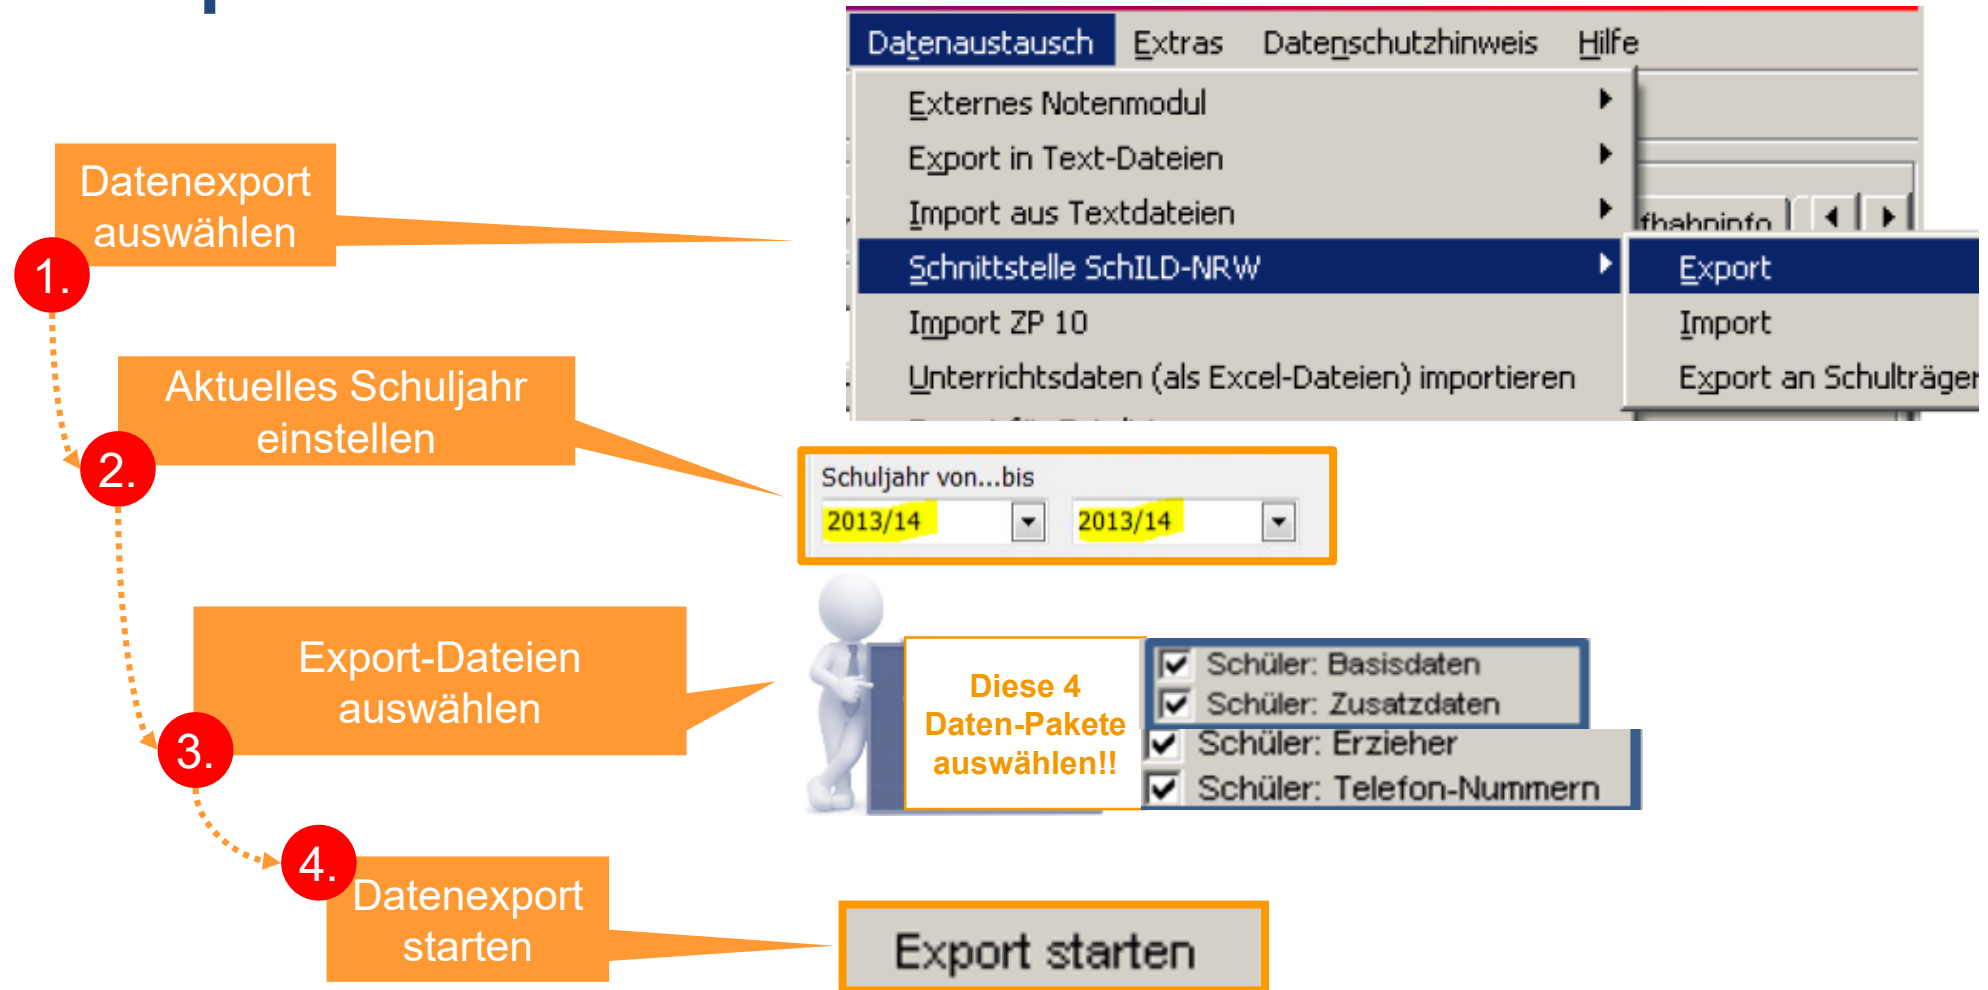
Datenexport auswählen

1.

Aktuelles Schuljahr einstellen

2.

Export-Dateien auswählen

3.

4.

Datenexport starten

Datenaustausch Extras Datenschutzhinweis Hilfe

Externes Notenmodul
Export in Text-Dateien
Import aus Textdateien
Schnittstelle SchILD-NRW
Import ZP 10
Unterrichtsdaten (als Excel-Dateien) importieren

fbahninfo

Export
Import
Export an Schulträger

Schuljahr von...bis
2013/14
2013/14

Diese 4 Daten-Pakete auswählen!!

Schüler: Basisdaten
Schüler: Zusatzdaten
Schüler: Erzieher
Schüler: Telefon-Nummern

Export starten